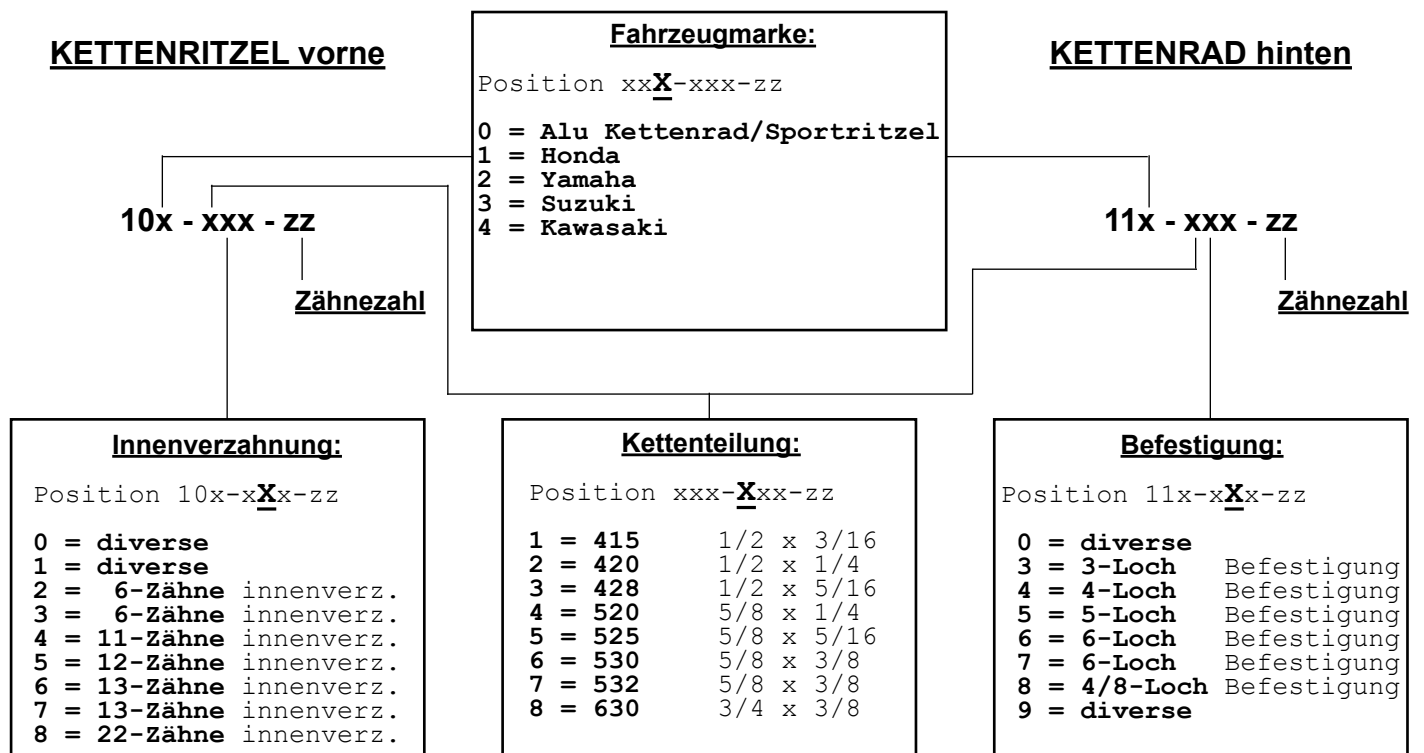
KETTENRITZEL vorne

Fahrzeugmarke:

Position xxX-xxx-zz

0 = Alu Kettenrad/Sportritzel
1 = Honda
2 = Yamaha
3 = Suzuki
4 = Kawasaki

KETTENRAD hinten

10x - xxx - zz

Zähnezahl

11x - xxx - zz

Zähnezahl

Innenverzahnung:

Position 10x-xXx-zz

0 = diverse
1 = diverse
2 = 6-Zähne innenverz.
3 = 6-Zähne innenverz.
4 = 11-Zähne innenverz.
5 = 12-Zähne innenverz.
6 = 13-Zähne innenverz.
7 = 13-Zähne innenverz.
8 = 22-Zähne innenverz.

Kettenteilung:

Position xxx-Xxx-zz

1 = 415 1/2 x 3/16
2 = 420 1/2 x 1/4
3 = 428 1/2 x 5/16
4 = 520 5/8 x 1/4
5 = 525 5/8 x 5/16
6 = 530 5/8 x 3/8
7 = 532 5/8 x 3/8
8 = 630 3/4 x 3/8

Befestigung:

Position 11x-xXx-zz

0 = diverse
3 = 3-Loch Befestigung
4 = 4-Loch Befestigung
5 = 5-Loch Befestigung
6 = 6-Loch Befestigung
7 = 6-Loch Befestigung
8 = 4/8-Loch Befestigung
9 = diverse